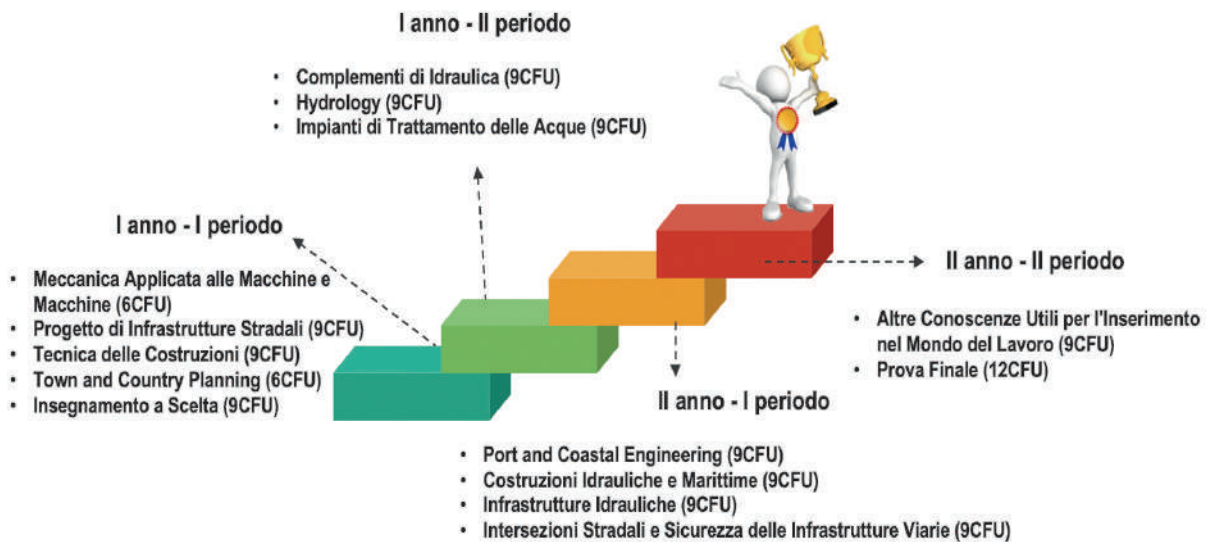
I anno - I periodo

- Meccanica Applicata alle Macchine e Macchine (6CFU)
- Progetto di Infrastrutture Stradali (9CFU)
- Tecnica delle Costruzioni (9CFU)
- Town and Country Planning (6CFU)
- Insegnamento a Scelta (9CFU)

I anno - II periodo

- Complementi di Idraulica (9CFU)
- Hydrology (9CFU)
- Impianti di Trattamento delle Acque (9CFU)

II anno - I periodo

- Port and Coastal Engineering (9CFU)
- Costruzioni Idrauliche e Marittime (9CFU)
- Infrastrutture Idrauliche (9CFU)
- Intersezioni Stradali e Sicurezza delle Infrastrutture Viarie (9CFU)

II anno - II periodo

- Altre Conoscenze Utili per l'Inserimento nel Mondo del Lavoro (9CFU)
- Prova Finale (12CFU)